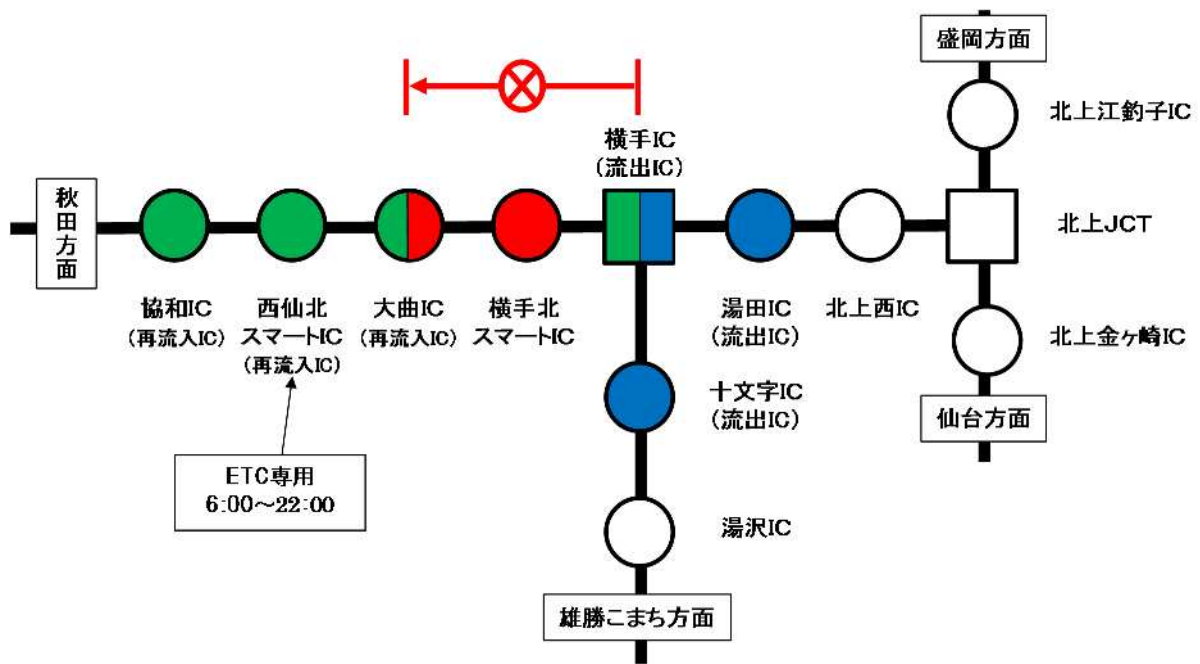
盛岡方面

北上江釣子IC

横手IC
（流出IC）

秋田方面

北上JCT

協和IC
（再流入IC）

西仙北
スマートIC
（再流入IC）

大曲IC
（再流入IC）

横手北
スマートIC

湯田IC
（流出IC）

北上西IC

北上金ヶ崎IC

十文字IC
（流出IC）

仙台方面

ETC専用
6:00～22:00

湯沢IC

雄勝こまち方面